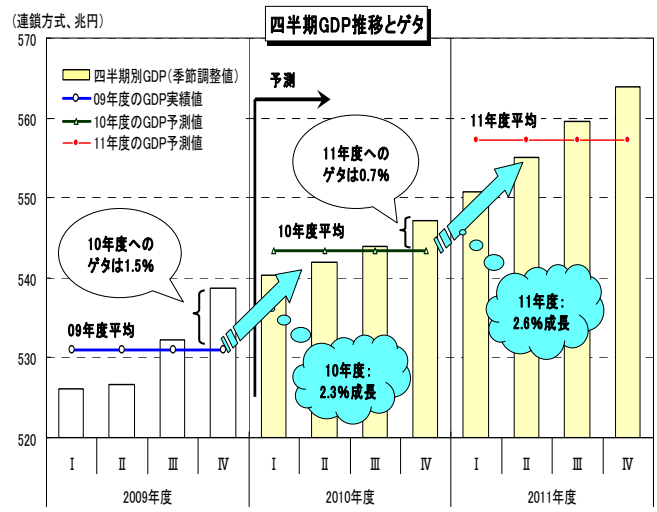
(連鎖方式、兆円)

四半期GDP推移とゲタ

570
560
550
540
530
520

四半期別GDP(季節調整値)
09年度のGDP実績値
10年度のGDP予測値
11年度のGDP予測値

予測

11年度平均

11年度への
ゲタは0.7%

10年度平均

10年度への
ゲタは1.5%

09年度平均

11年度:
2.6%成長

10年度:
2.3%成長

| Ⅰ | Ⅱ | Ⅲ | Ⅳ | Ⅰ | Ⅱ | Ⅲ | Ⅳ | Ⅰ | Ⅱ | Ⅲ | Ⅳ |
|---|---|---|---|---|---|---|---|---|---|---|---|

2009年度
2010年度
2011年度